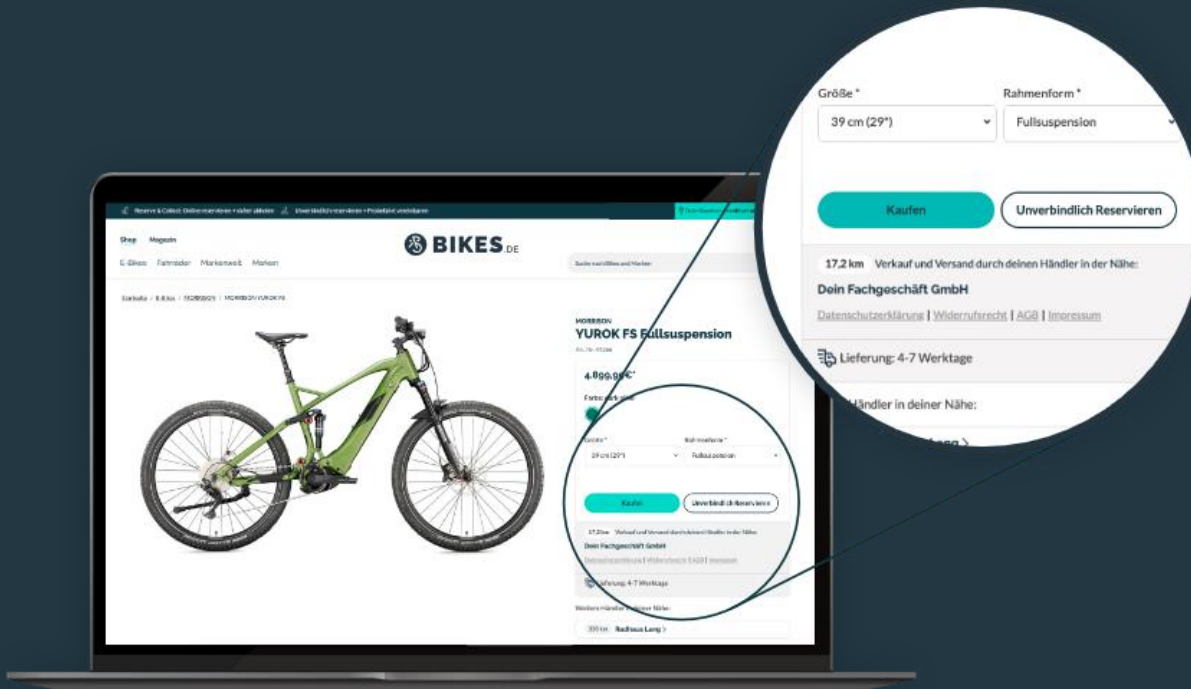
Größe *
Rahmenform *
39 cm (29")
Fullsuspension
Kaufen
Unverbindlich Reservieren
17,2 km Verkauf und Versand durch deinen Händler in der Nähe:
Dein Fachgeschäft GmbH
Datenschutzerklärung | Widerrufsrecht | AGB | Impressum
Lieferung: 4-7 Werktage
Händler in deiner Nähe:

Reserve & Collect: Online reservieren + vor Ort abholen
Unverbindlich reservieren + Probefahrt vereinbaren
Shop Magazin
BIKES.DE
E-Bikes Fahrräder Markenwelt Marken
Suche nach Bikes und Marken
Startseite / E-Bikes / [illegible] / MORRISON YUROK FS
MORRISON
YUROK FS Fullsuspension
4.899,99 €*
Farbe: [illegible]
Größe *
Rahmenform *
39 cm (29")
Fullsuspension
Kaufen
Unverbindlich Reservieren
17,2 km Verkauf und Versand durch deinen Händler in der Nähe:
Dein Fachgeschäft GmbH
Datenschutzerklärung | Widerrufsrecht | AGB | Impressum
Lieferung: 4-7 Werktage
Weitere Händler in deiner Nähe:
300 km Radhaus Lang >